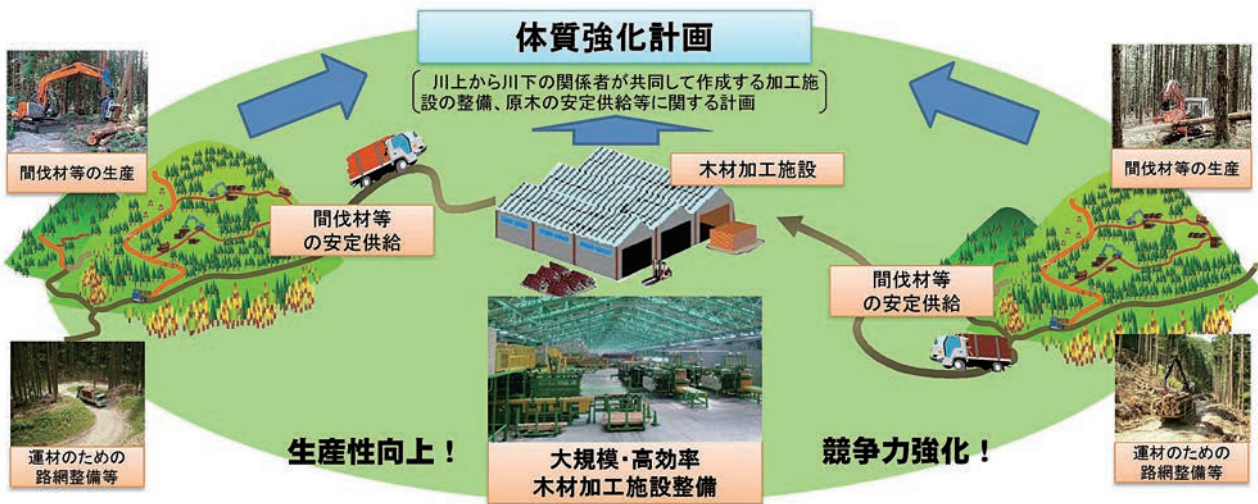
体質強化計画

川上から川下の関係者が共同して作成する加工施設の整備、原木の安定供給等に関する計画

間伐材等の生産

間伐材等の生産

木材加工施設

間伐材等の安定供給

間伐材等の安定供給

運材のための路網整備等

生産性向上！

大規模･高効率
木材加工施設整備

競争力強化！

運材のための路網整備等